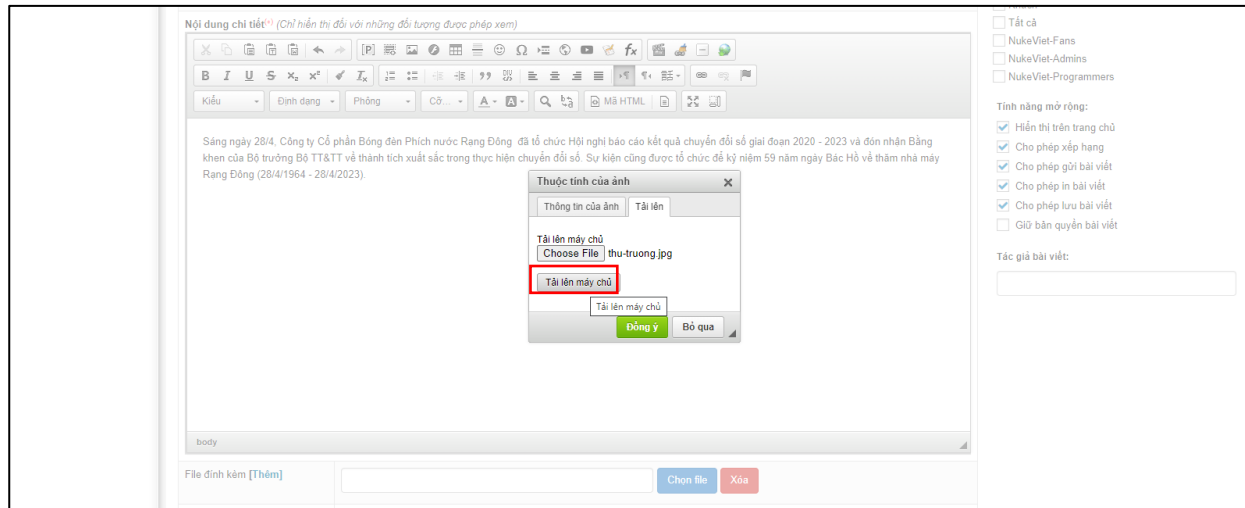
Nội dung chi tiết(*) (Chỉ hiển thị đối với những đối tượng được phép xem)

Kiểu
Định dạng
Phông
Cỡ...
Mã HTML

Sáng ngày 28/4, Công ty Cổ phần Bóng đèn Phích nước Rạng Đông đã tổ chức Hội nghị báo cáo kết quả chuyển đổi số giai đoạn 2020 - 2023 và đón nhận Bằng khen của Bộ trưởng Bộ TT&TT về thành tích xuất sắc trong thực hiện chuyển đổi số. Sự kiện cũng được tổ chức để kỷ niệm 59 năm ngày Bác Hồ về thăm nhà máy Rạng Đông (28/4/1964 - 28/4/2023).

Thuộc tính của ảnh
Thông tin của ảnh
Tải lên
Tải lên máy chủ
Choose File thu-truong.jpg
Tải lên máy chủ
Tải lên máy chủ
Đồng ý
Bỏ qua

body

File đính kèm [Thêm]
Chọn file
Xóa

Tất cả
NukeViet-Fans
NukeViet-Admins
NukeViet-Programmers

Tính năng mở rộng:
Hiển thị trên trang chủ
Cho phép xếp hạng
Cho phép gửi bài viết
Cho phép in bài viết
Cho phép lưu bài viết
Giữ bản quyền bài viết

Tác giả bài viết: